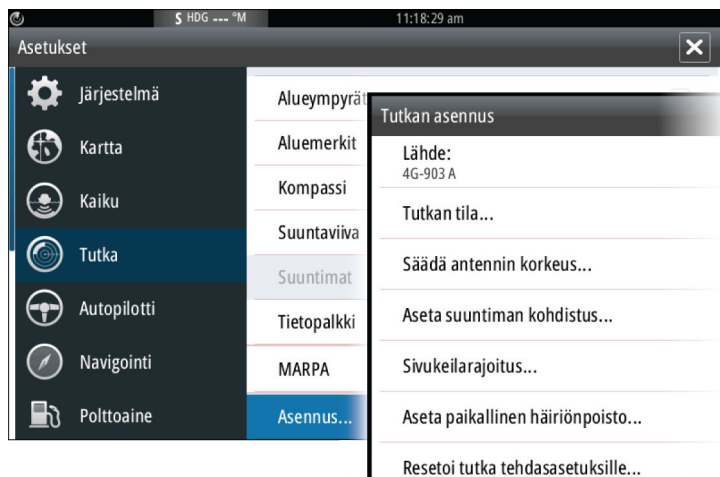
S HDG --- °M 11:18:29 am

Asetukset

Järjestelmä
Kartta
Kaiku
Tutka
Autopilotti
Navigointi
Polttoaine

Alueympyrät
Aluemerkit
Kompassi
Suuntaviiva
Suuntimat
Tietopalkki
MARPA
Asennus...

Tutkan asennus

Lähde:
4G-903 A

Tutkan tila...

Säädä antennin korkeus...

Aseta suuntiman kohdistus...

Sivukeilarajoitus...

Aseta paikallinen häiriönpoisto...

Resetoi tutka tehdasasetuksille...